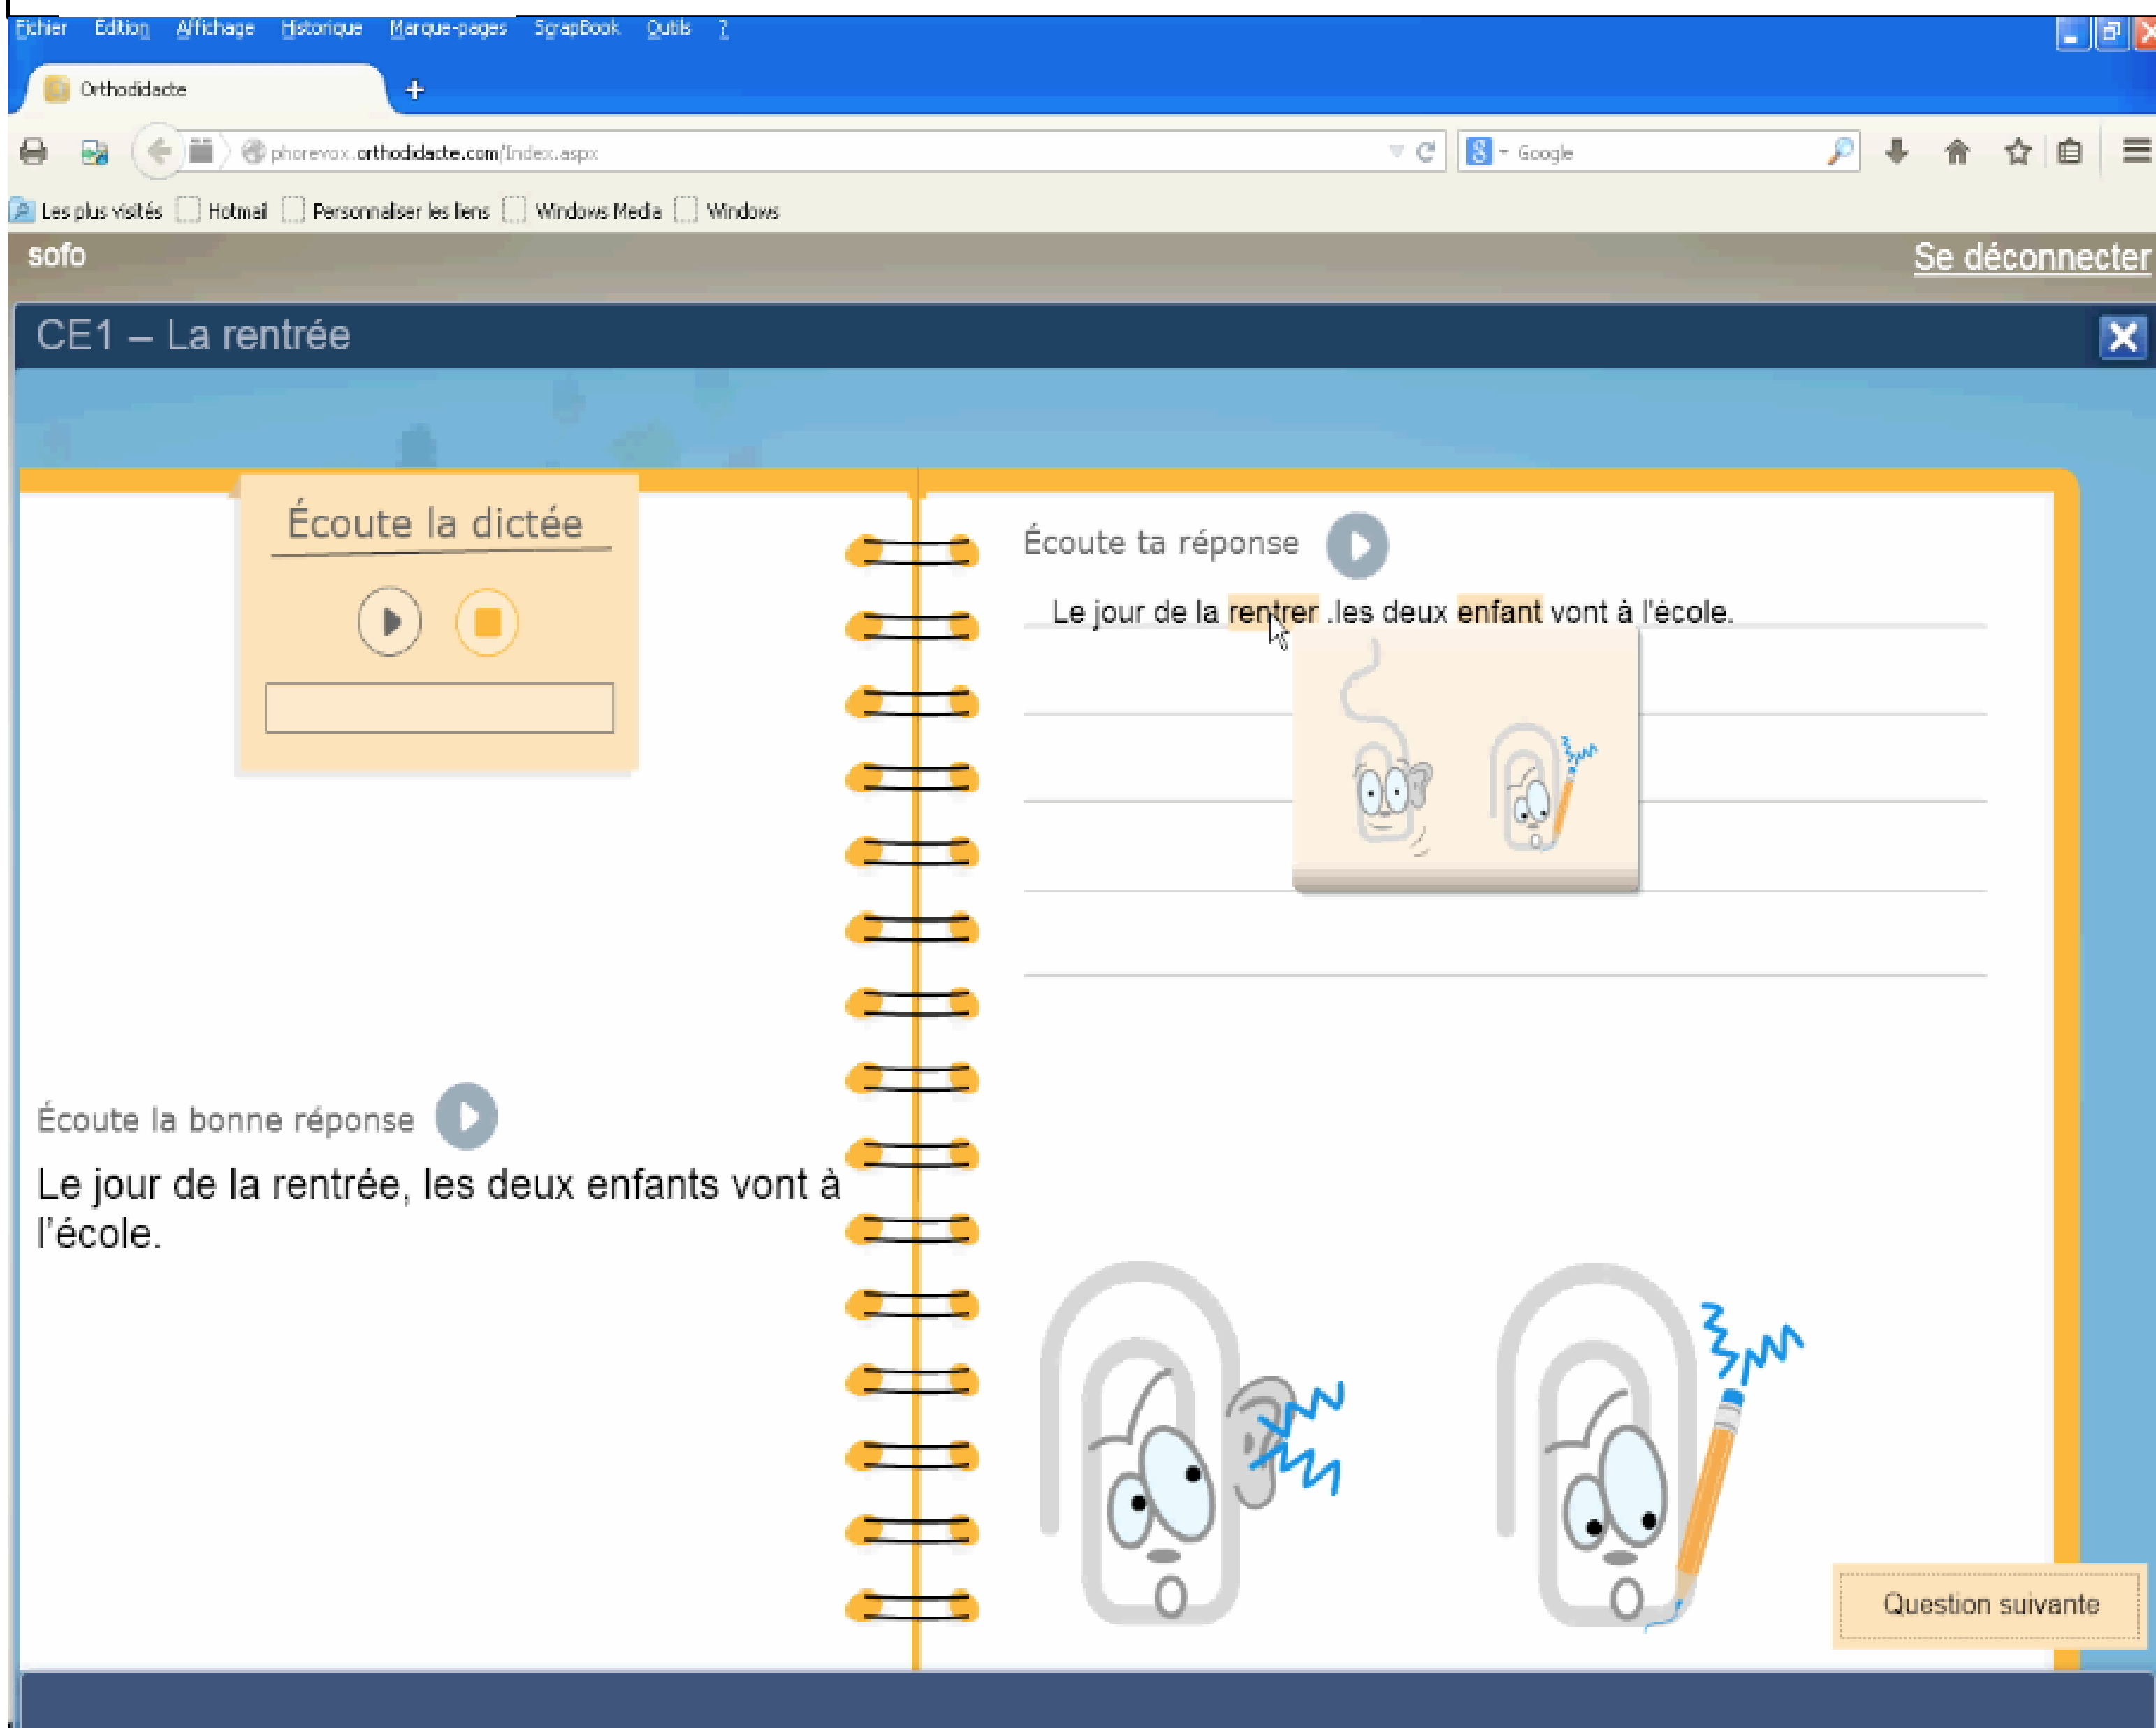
Fichier Edition Affichage Historique Marque-pages ScrapBook Outils ?

Orthodidacte

phonevox.orthodidacte.com/Index.aspx

Google

Les plus visités Hotmail Personnaliser les liens Windows Media Windows

sofo

Se déconnecter

CE1 – La rentrée

Écoute la dictée

Écoute ta réponse

Le jour de la rentrer .les deux enfant vont à l'école.

Écoute la bonne réponse

Le jour de la rentrée, les deux enfants vont à l'école.

Question suivante